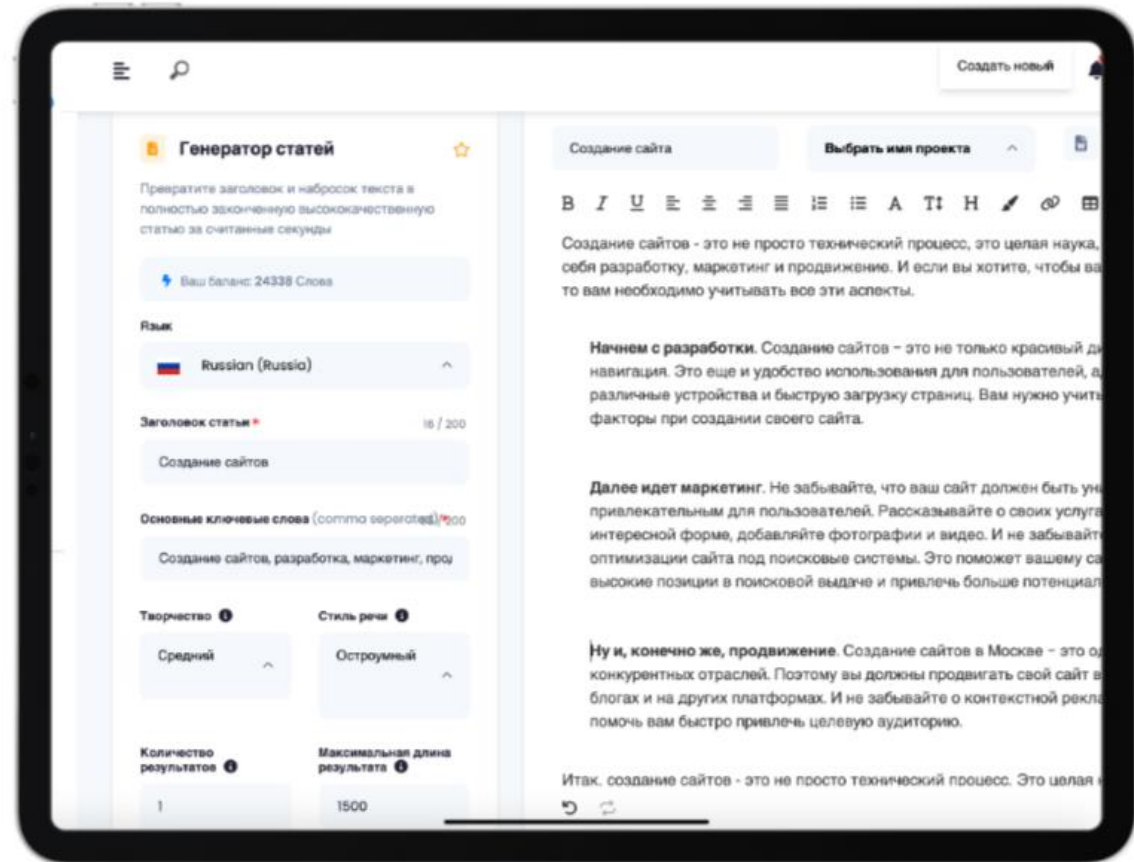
Создать новый

Генератор статей

Превратите заголовок и набросок текста в полностью законченную высококачественную статью за считанные секунды

Ваш баланс: 24338 Слова

Язык

Russian (Russia)

Заголовок статьи *

16 / 200

Создание сайтов

Основные ключевые слова (comma seperated) * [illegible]/200

Создание сайтов, разработка, маркетинг, про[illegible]

Творчество

Средний

Стиль речи

Остроумный

Количество результатов

1

Максимальная длина результата

1500

Создание сайта

Выбрать имя проекта

B I U A T H

Создание сайтов - это не просто технический процесс, это целая наука, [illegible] себя разработку, маркетинг и продвижение. И если вы хотите, чтобы ва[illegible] то вам необходимо учитывать все эти аспекты.

**Начнем с разработки**. Создание сайтов - это не только красивый ди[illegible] навигация. Это еще и удобство использования для пользователей, а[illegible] различные устройства и быструю загрузку страниц. Вам нужно учит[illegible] факторы при создании своего сайта.

**Далее идет маркетинг**. Не забывайте, что ваш сайт должен быть ун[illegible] привлекательным для пользователей. Рассказывайте о своих услуга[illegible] интересной форме, добавляйте фотографии и видео. И не забывайт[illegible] оптимизации сайта под поисковые системы. Это поможет вашему са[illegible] высокие позиции в поисковой выдаче и привлечь больше потенциал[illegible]

**Ну и, конечно же, продвижение**. Создание сайтов в Москве - это о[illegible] конкурентных отраслей. Поэтому вы должны продвигать свой сайт в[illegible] блогах и на других платформах. И не забывайте о контекстной рекл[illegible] помочь вам быстро привлечь целевую аудиторию.

Итак, создание сайтов - это не просто технический процесс. Это целая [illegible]